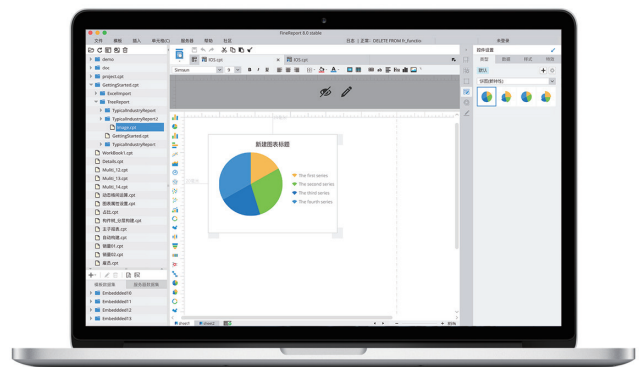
FineReport 8.0 stable

文件 模板 插入 单元格(C) 服务器 帮助 社区

日志 | 主页: DELETE FROM fr_Favicks

未登录

demo
doc
project.cpt
GettingStarted.cpt
ExcelImport
TreeReport
TypicalIndustryReport
TypicalIndustryReport2
Image.cpt
GettingStarted.cpt
TypicalIndustryReport
WorkBook1.cpt
Details.cpt
Multi_12.cpt
Multi_13.cpt
Multi_14.cpt

Embedded10
Embedded11
Embedded12
Embedded13

IOS.cpt
IOS.cpt

Simsun

新建图表标题

The first series
The second series
The third series
The fourth series

sheet1 sheet2

图件设置
类型 数据 样式 特效

默认

饼图(新特性)